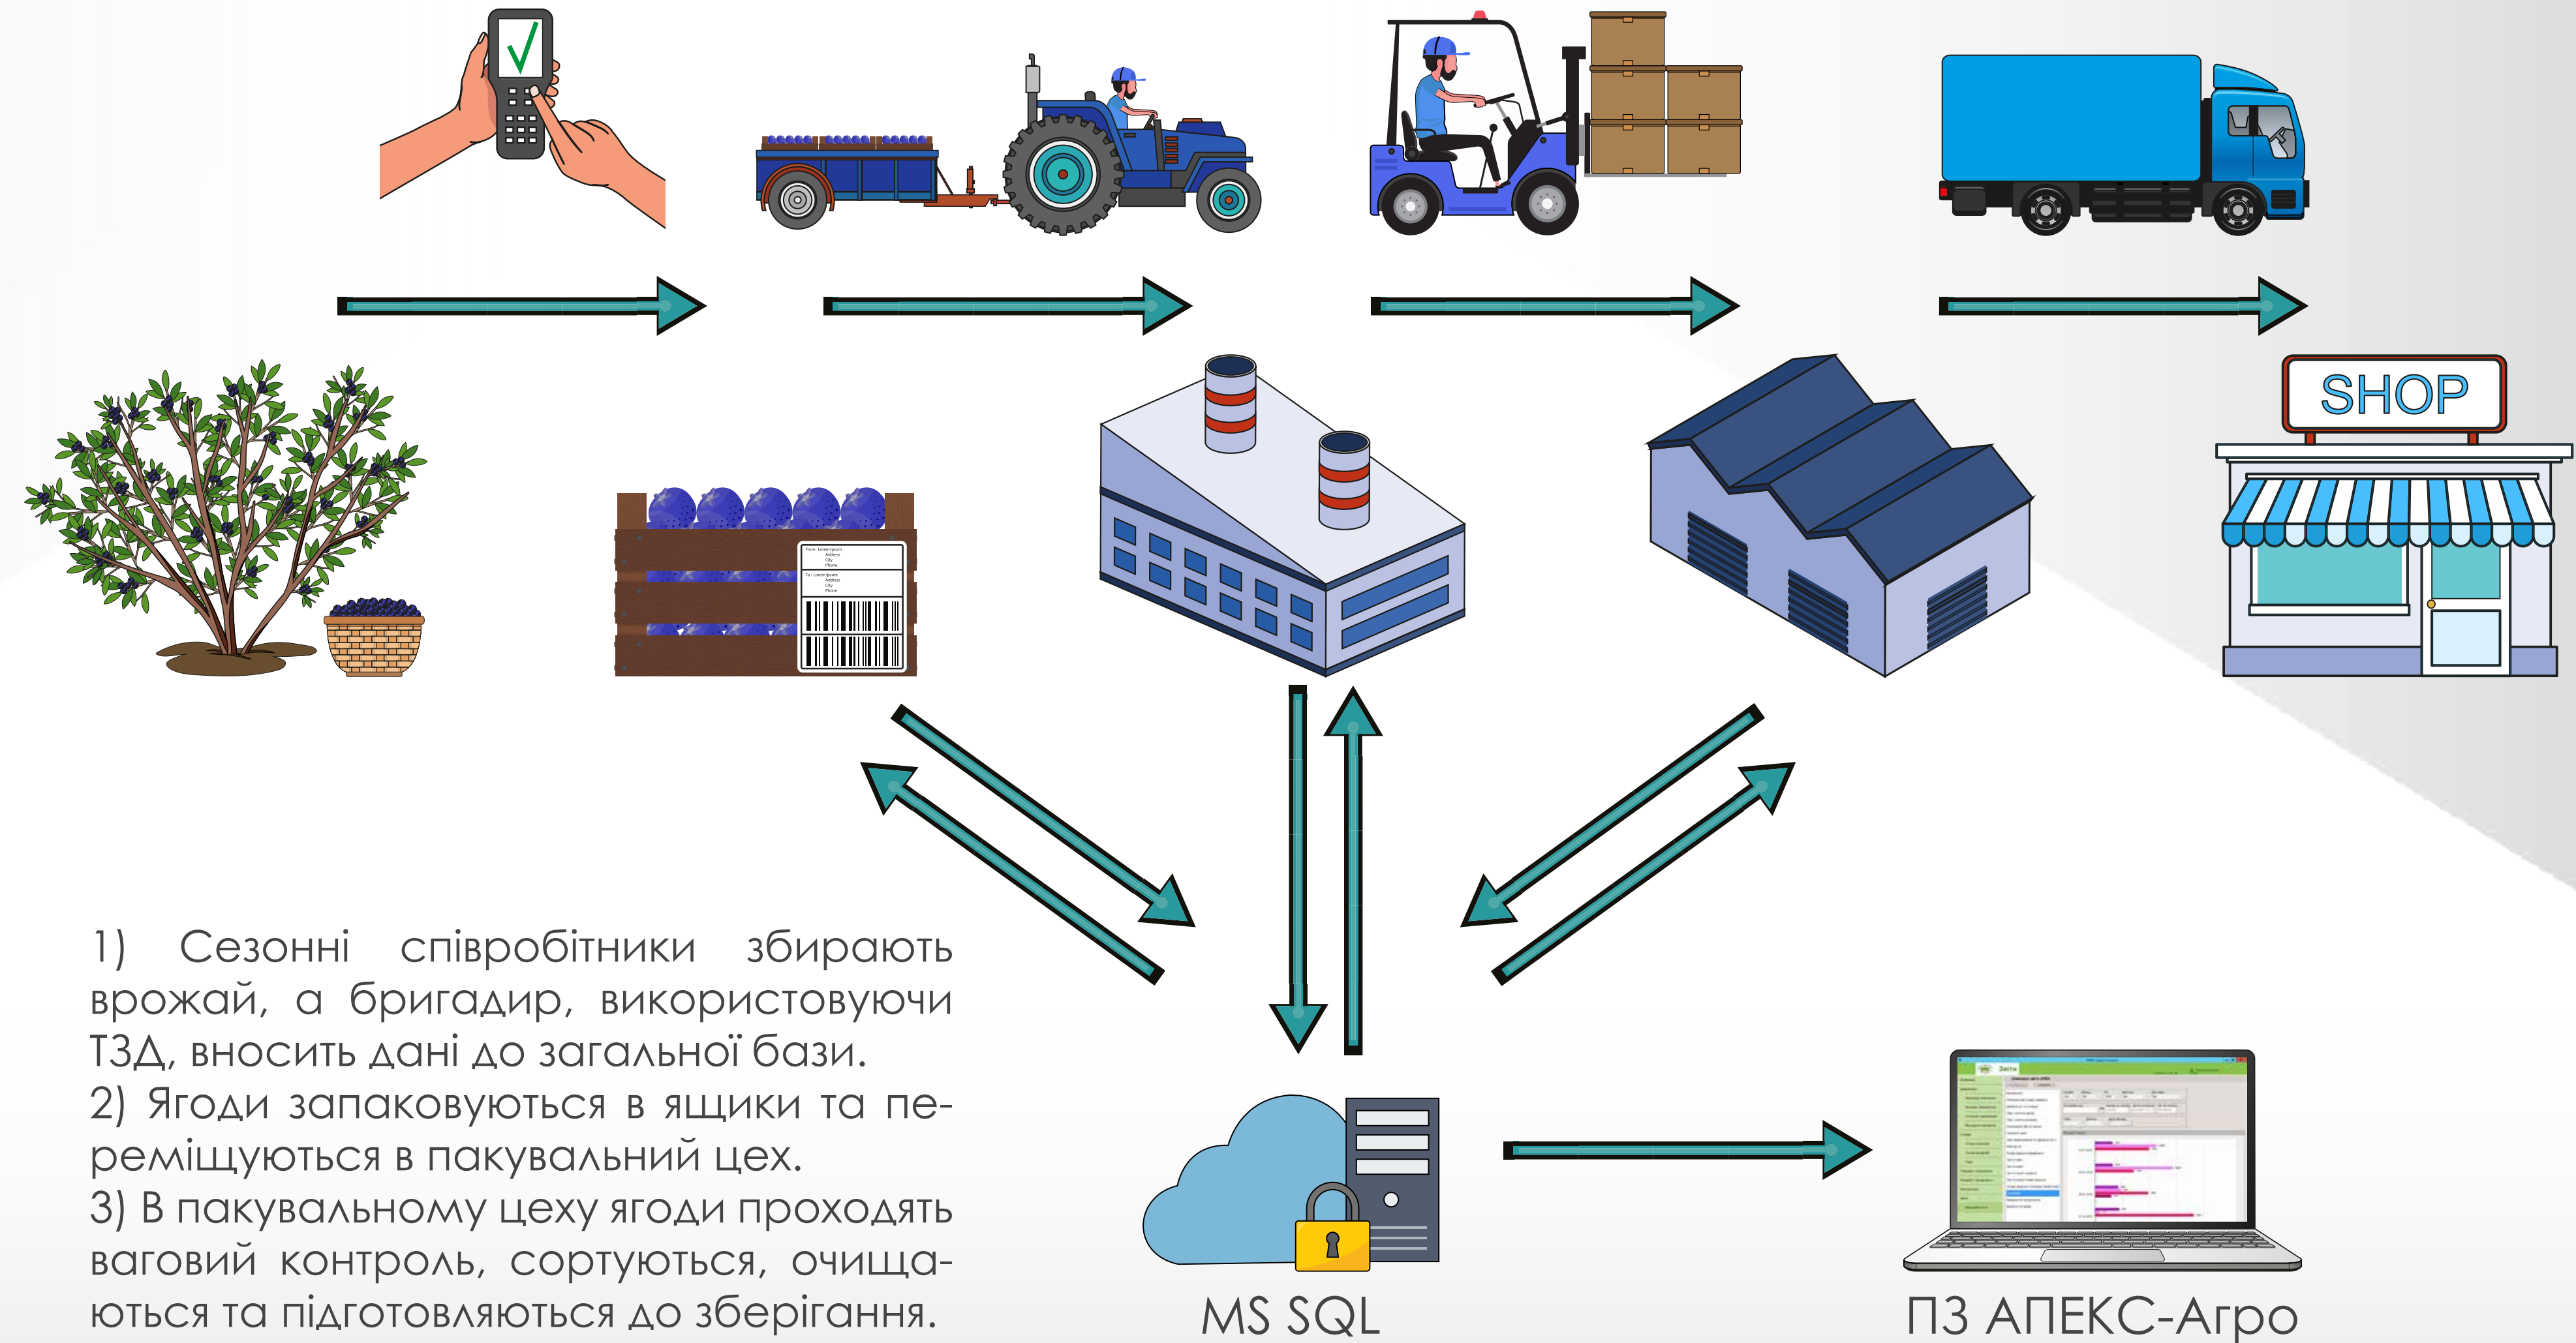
SHOP

1) Сезонні співробітники збирають врожай, а бригадир, використовуючи ТЗД, вносить дані до загальної бази.
2) Ягоди запаковуються в ящики та переміщуються в пакувальний цех.
3) В пакувальному цеху ягоди проходять ваговий контроль, сортуються, очищаються та підготовляються до зберігання.

MS SQL

ПЗ АПЕКС-Агро